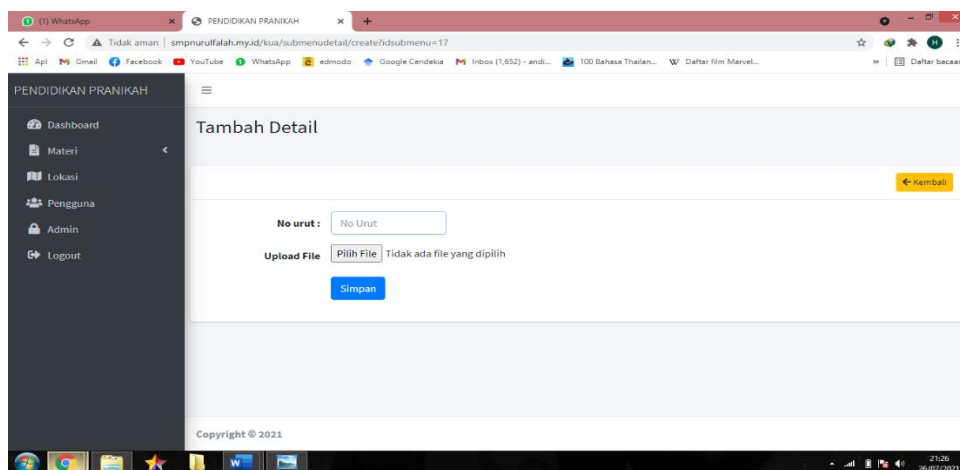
(1) WhatsApp
PENDIDIKAN PRANIKAH
Tidak aman | smpnurulfalah.my.id/kua/submenudetail/create?idsubmenu=17
Apl Gmail Facebook YouTube WhatsApp edmodo Google Cendekia Inbox (1,652) - andi... 100 Bahasa Thailan... Daftar film Marvel...
Daftar bacaan

PENDIDIKAN PRANIKAH
Dashboard
Materi
Lokasi
Pengguna
Admin
Logout

Tambah Detail

← Kembali

No urut : No Urut
Upload File Pilih File Tidak ada file yang dipilih
Simpan

Copyright © 2021

21:26
26/07/2021